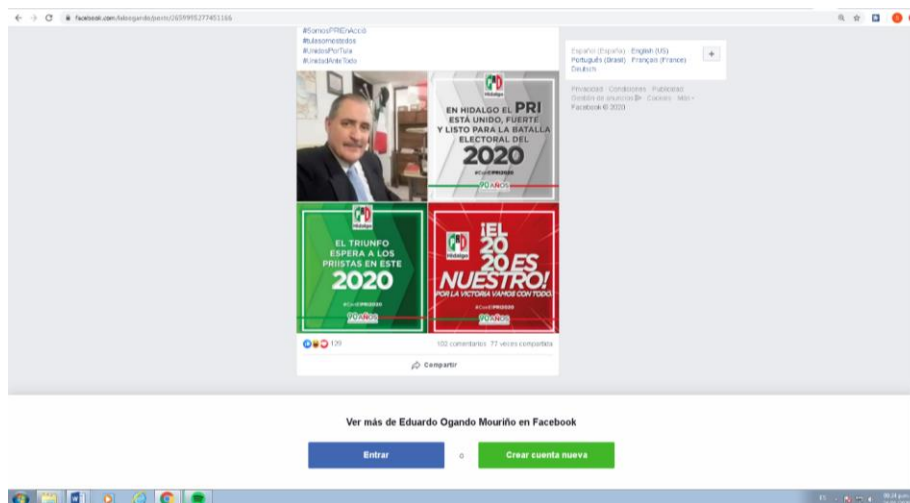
facebook.com/laloogando/posts/2659955277451166

#SomosPRIEnAcció
#tulesomosdebos
#UnidosPorTula
#UnidadAnteTodo

PRI Hidalgo

EN HIDALGO EL PRI ESTÁ UNIDO, FUERTE Y LISTO PARA LA BATALLA ELECTORAL DEL 2020

#ConElPRI2020

90 AÑOS

PRI Hidalgo

EL TRIUNFO ESPERA A LOS PRIISTAS EN ESTE 2020

#ConElPRI2020

90 AÑOS

PRI Hidalgo

¡EL 2020 ES NUESTRO!

POR LA VICTORIA VAMOS CON TODO.

#ConElPRI2020

90 AÑOS

129

102 comentarios 77 veces compartido

Compartir

Español (España) English (US) Português (Brasil) Français (France) Deutsch

+

Privacidad · Condiciones · Publicidad · Gestión de anuncios · Cookies · Más · Facebook © 2020

Ver más de Eduardo Ogando Mouriño en Facebook

Entrar

o

Crear cuenta nueva